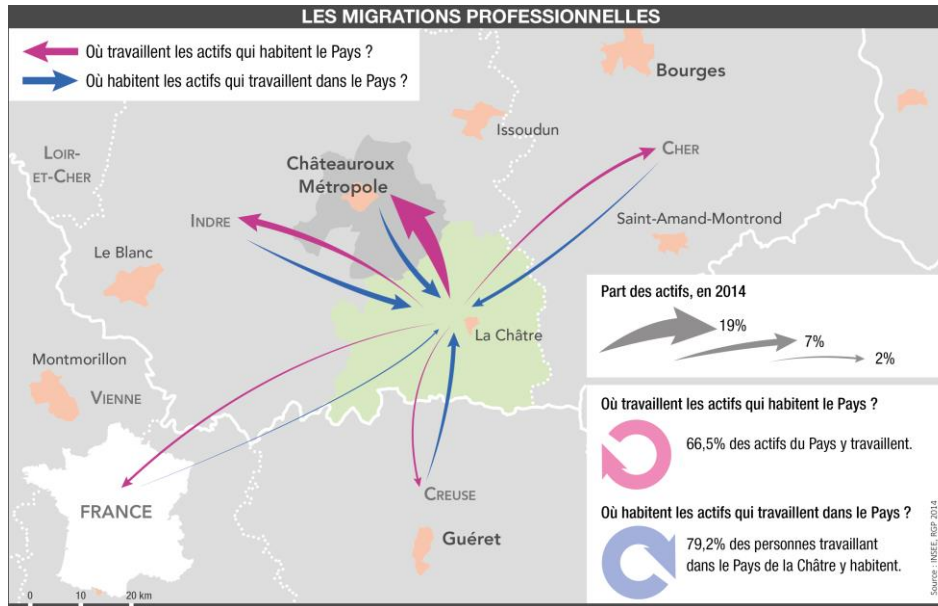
LES MIGRATIONS PROFESSIONNELLES

Où travaillent les actifs qui habitent le Pays ?

Où habitent les actifs qui travaillent dans le Pays ?

Bourges

Issoudun

Loir-et-Cher

Châteauroux Métropole

Cher

Indre

Saint-Amand-Montrond

Le Blanc

La Châtre

Part des actifs, en 2014

19%

7%

2%

Montmorillon

Vienne

Où travaillent les actifs qui habitent le Pays ?

66,5% des actifs du Pays y travaillent.

Creuse

France

Où habitent les actifs qui travaillent dans le Pays ?

Guéret

79,2% des personnes travaillant dans le Pays de la Châtre y habitent.

0 10 20 km

Source : INSEE, RGP 2014